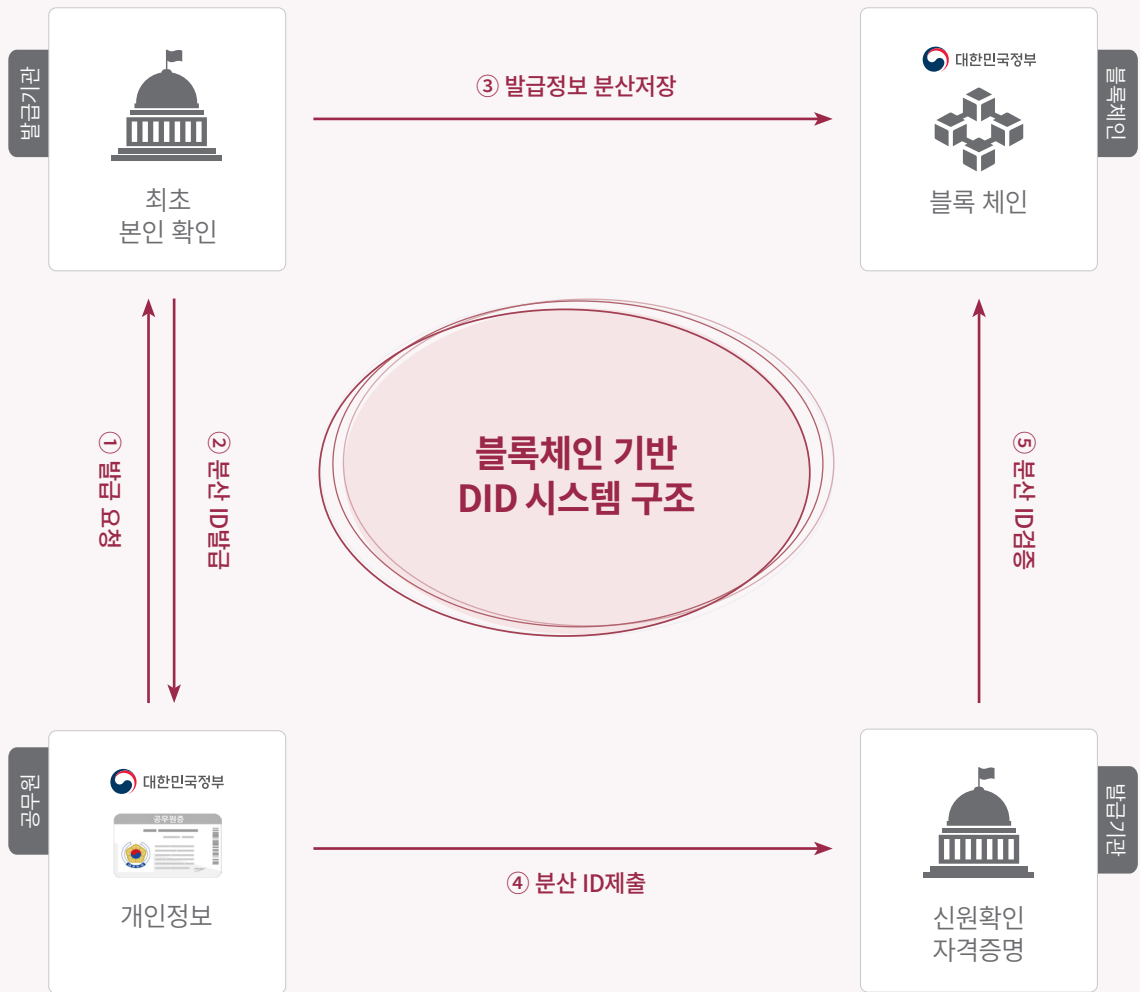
발급기관

최초
본인 확인

③ 발급정보 분산저장

대한민국정부

블록 체인

블록체인

① 발급 요청

② 분산 ID발급

블록체인 기반
DID 시스템 구조

⑤ 분산 ID검증

공무원

대한민국정부

공무원증

개인정보

④ 분산 ID제출

발급기관

신원확인
자격증명